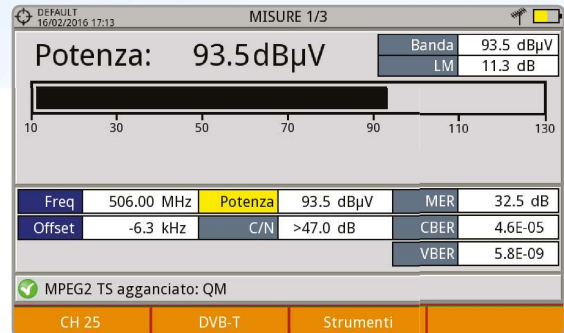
DEFAULT
16/02/2016 17:13

MISURE 1/3

Potenza: 93.5dBµV

| Banda | 93.5 dBµV |
|---|---|
| LM | 11.3 dB |

10 30 50 70 90 110 130

| Freq | 506.00 MHz | Potenza | 93.5 dBµV | MER | 32.5 dB |
|---|---|---|---|---|---|
| Offset | -6.3 kHz | C/N | >47.0 dB | CBER | 4.6E-05 |
| | | | | VBER | 5.8E-09 |

MPEG2 TS agganciato: QM

CH 25 DVB-T Strumenti